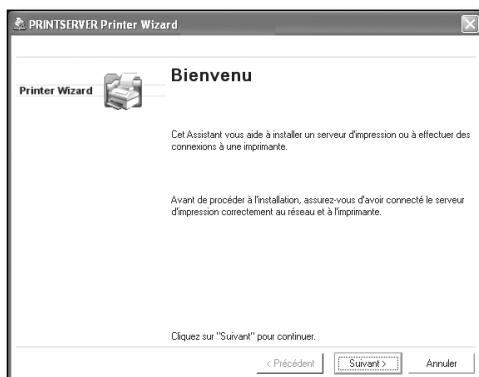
PRINTSERVER Printer Wizard

Printer Wizard

Bienvenu

Cet Assistant vous aide à installer un serveur d'impression ou à effectuer des connexions à une imprimante.

Avant de procéder à l'installation, assurez-vous d'avoir connecté le serveur d'impression correctement au réseau et à l'imprimante.

Cliquez sur "Suivant" pour continuer.

< Précédent | Suivant > | Annuler